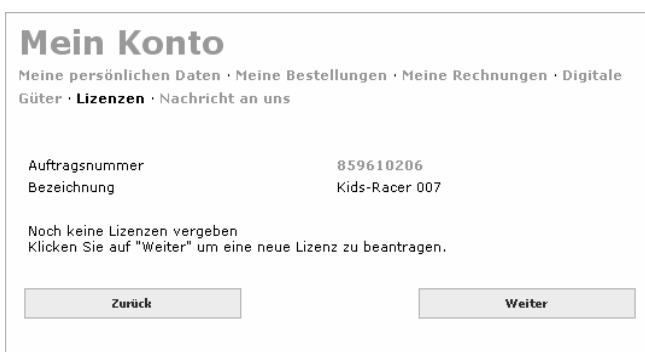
Mein Konto

Meine persönlichen Daten · Meine Bestellungen · Meine Rechnungen · Digitale Güter · Lizenzen · Nachricht an uns

| | |
|---|---|
| Auftragsnummer | 859610206 |
| Bezeichnung | Kids-Racer 007 |

Noch keine Lizenzen vergeben
Klicken Sie auf "Weiter" um eine neue Lizenz zu beantragen.

Zurück

Weiter